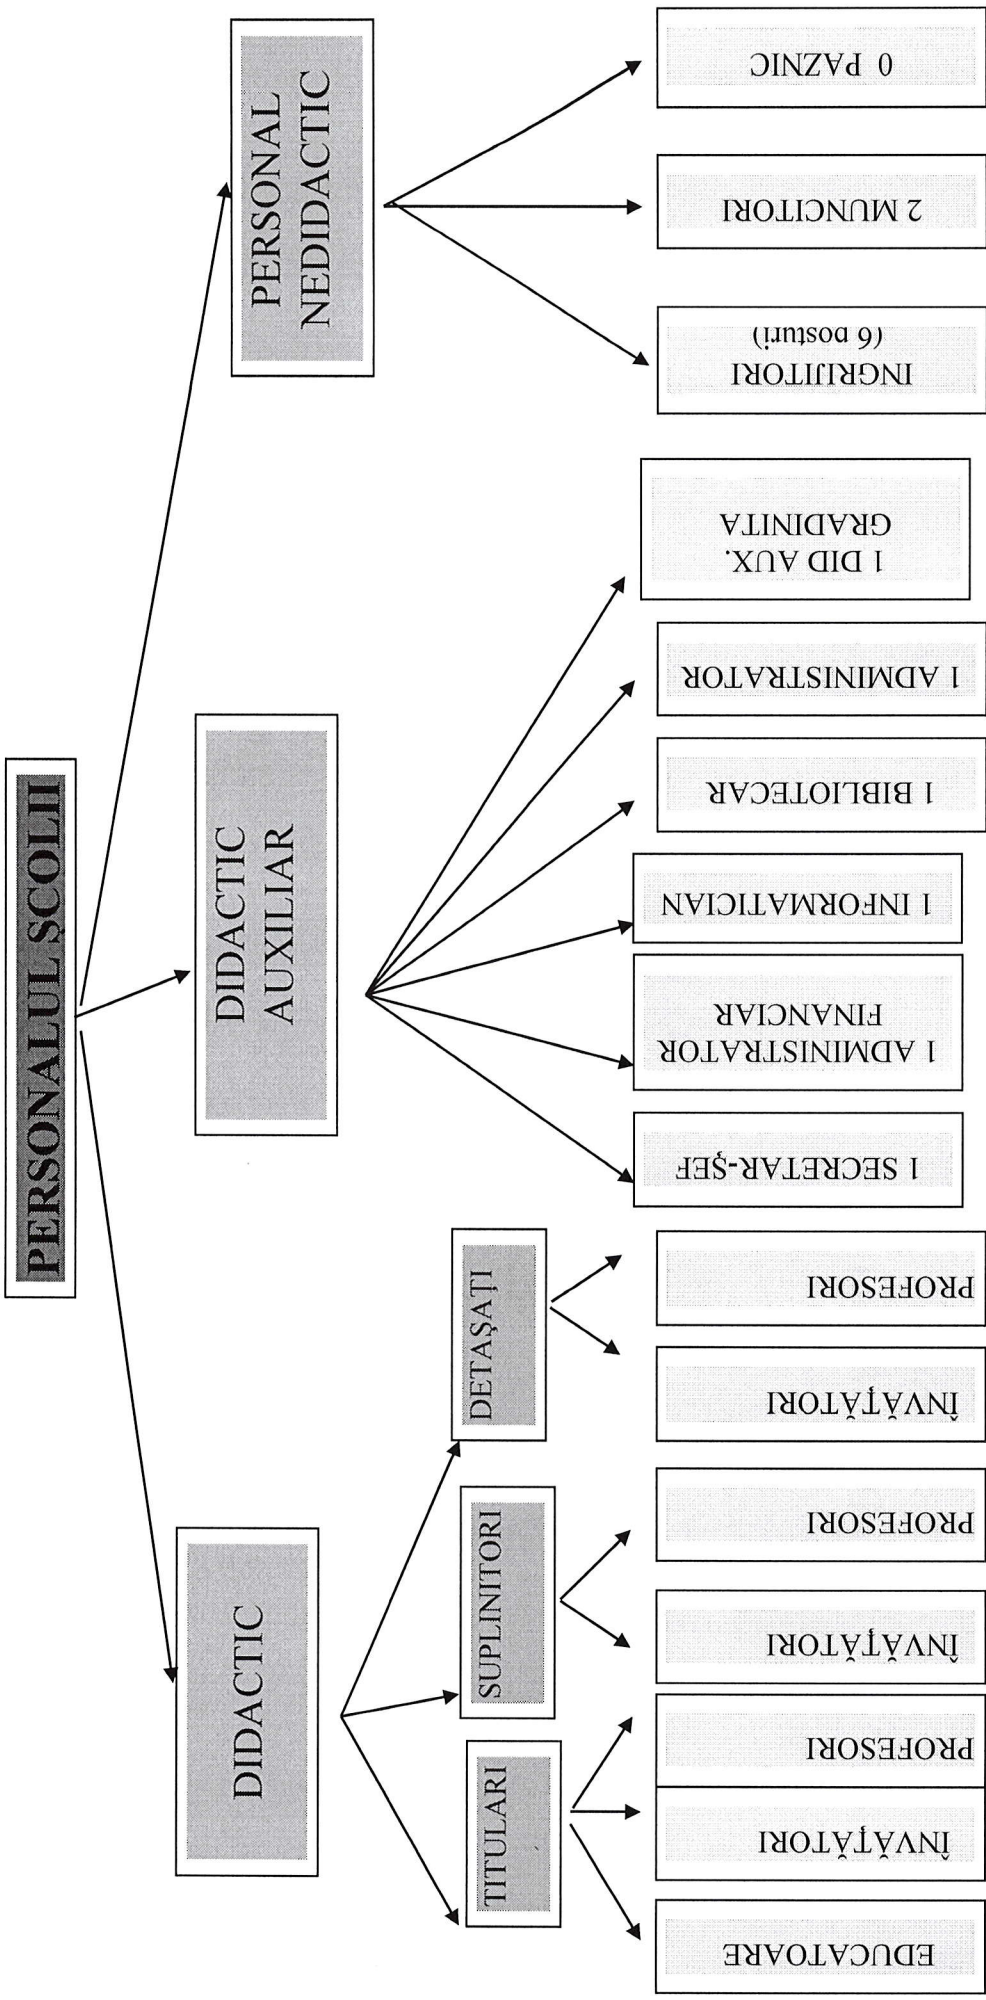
PERSONALUL ŞCOLII

DIDACTIC

TITULARI

EDUCATOARE

ÎNVĂŢĂTORI

PROFESORI

SUPLINITORI

ÎNVĂŢĂTORI

PROFESORI

DETAŞAŢI

ÎNVĂŢĂTORI

PROFESORI

DIDACTIC AUXILIAR

1 SECRETAR-ŞEF

1 ADMINISTRATOR FINANCIAR

1 INFORMATICIAN

1 BIBLIOTECAR

1 ADMINISTRATOR

1 DID AUX. GRADINITA

PERSONAL NEDIDACTIC

INGRIJITORI (6 posturi)

2 MUNCITORI

0 PAZNIC